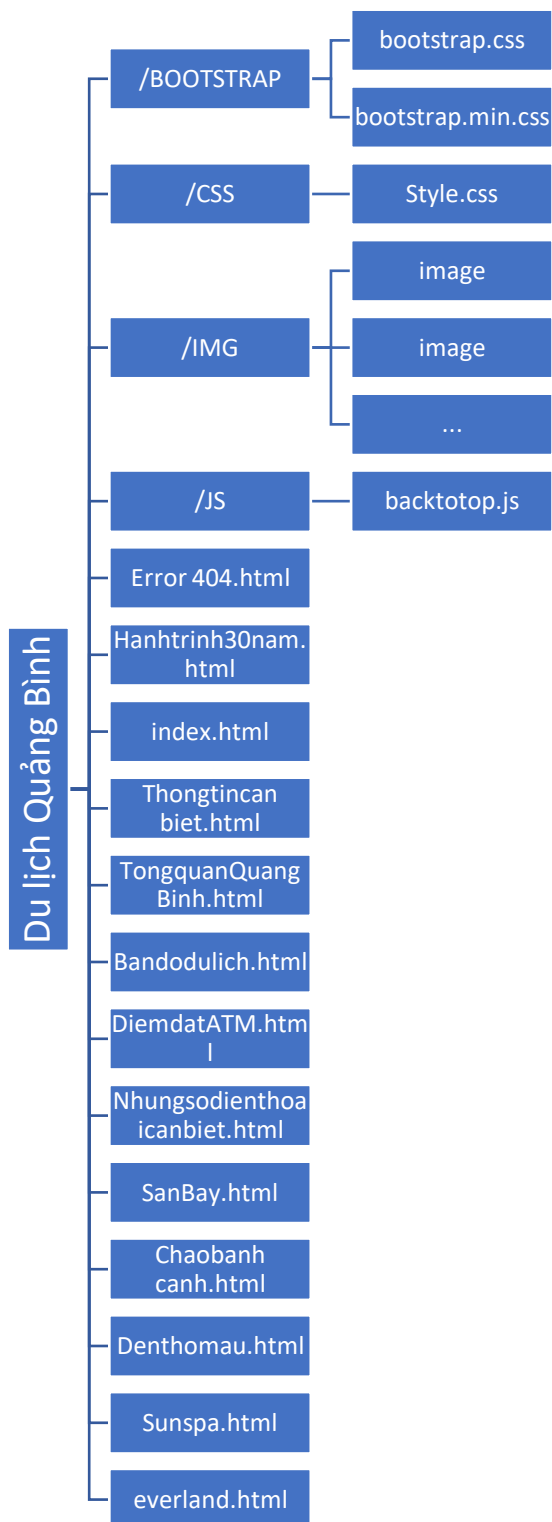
Du lịch Quảng Bình

/BOOTSTRAP

bootstrap.css

bootstrap.min.css

/CSS

Style.css

/IMG

image

image

...

/JS

backtotop.js

Error 404.html

Hanhtrinh30nam.html

index.html

Thongtincanbiet.html

TongquanQuangBinh.html

Bandodulich.html

DiemdatATM.html

Nhungsodienthoaicanbiet.html

SanBay.html

Chaobanhcanh.html

Denthomau.html

Sunspa.html

everland.html